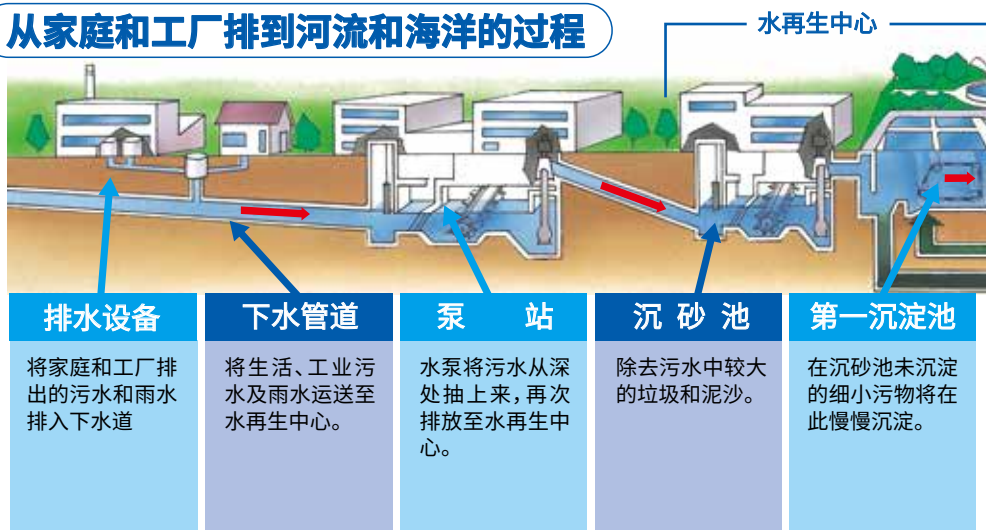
从家庭和工厂排到河流和海洋的过程

水再生中心

| 排水设备 | 下水管道 | 泵　　站 | 沉 砂 池 | 第一沉淀池 |
|---|---|---|---|---|
| 将家庭和工厂排出的污水和雨水排入下水道 | 将生活、工业污水及雨水运送至水再生中心。 | 水泵将污水从深处抽上来，再次排放至水再生中心。 | 除去污水中较大的垃圾和泥沙。 | 在沉砂池未沉淀的细小污物将在此慢慢沉淀。 |